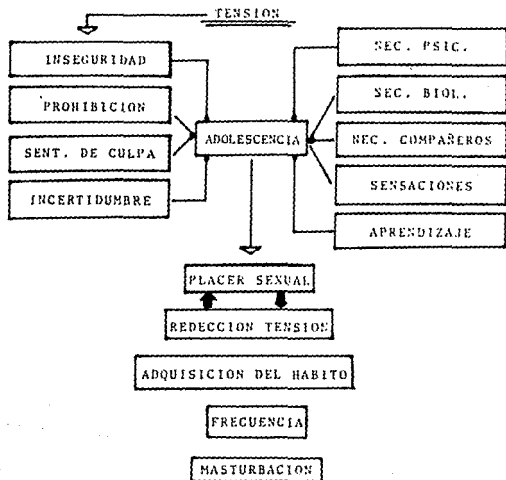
TENSION

INSEGURIDAD

PROHIBICION

SENT. DE CULPA

INCERTIDUMBRE

ADOLESCENCIA

NEC. PSIC.

NEC. BIOL.

NEC. COMPAÑEROS

SENSACIONES

APRENDIZAJE

PLACER SEXUAL

REDECCION TENSION

ADQUISICION DEL HABITO

FRECUENCIA

MASTURBACION